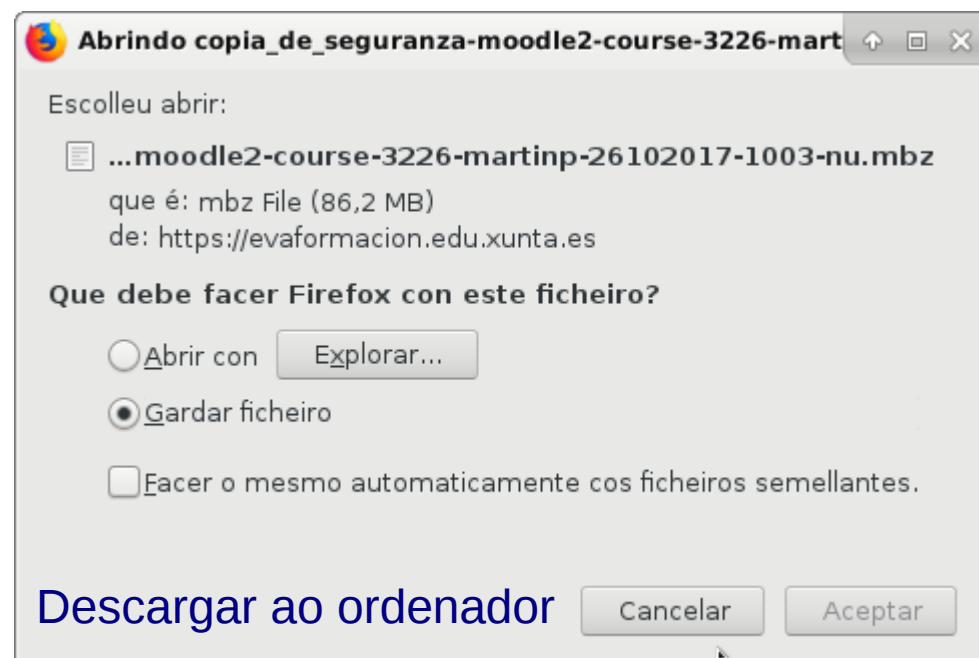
Abrindo copia_de_seguranza-moodle2-course-3226-mart

Escolleu abrir:

...moodle2-course-3226-martinp-26102017-1003-nu.mbz

que é: mbz File (86,2 MB)
de: https://evaformacion.edu.xunta.es

Que debe facer Firefox con este ficheiro?

Abrir con Explorar...

Gardar ficheiro

Facer o mesmo automaticamente cos ficheiros semellantes.

Descargar ao ordenador

Cancelar Aceptar